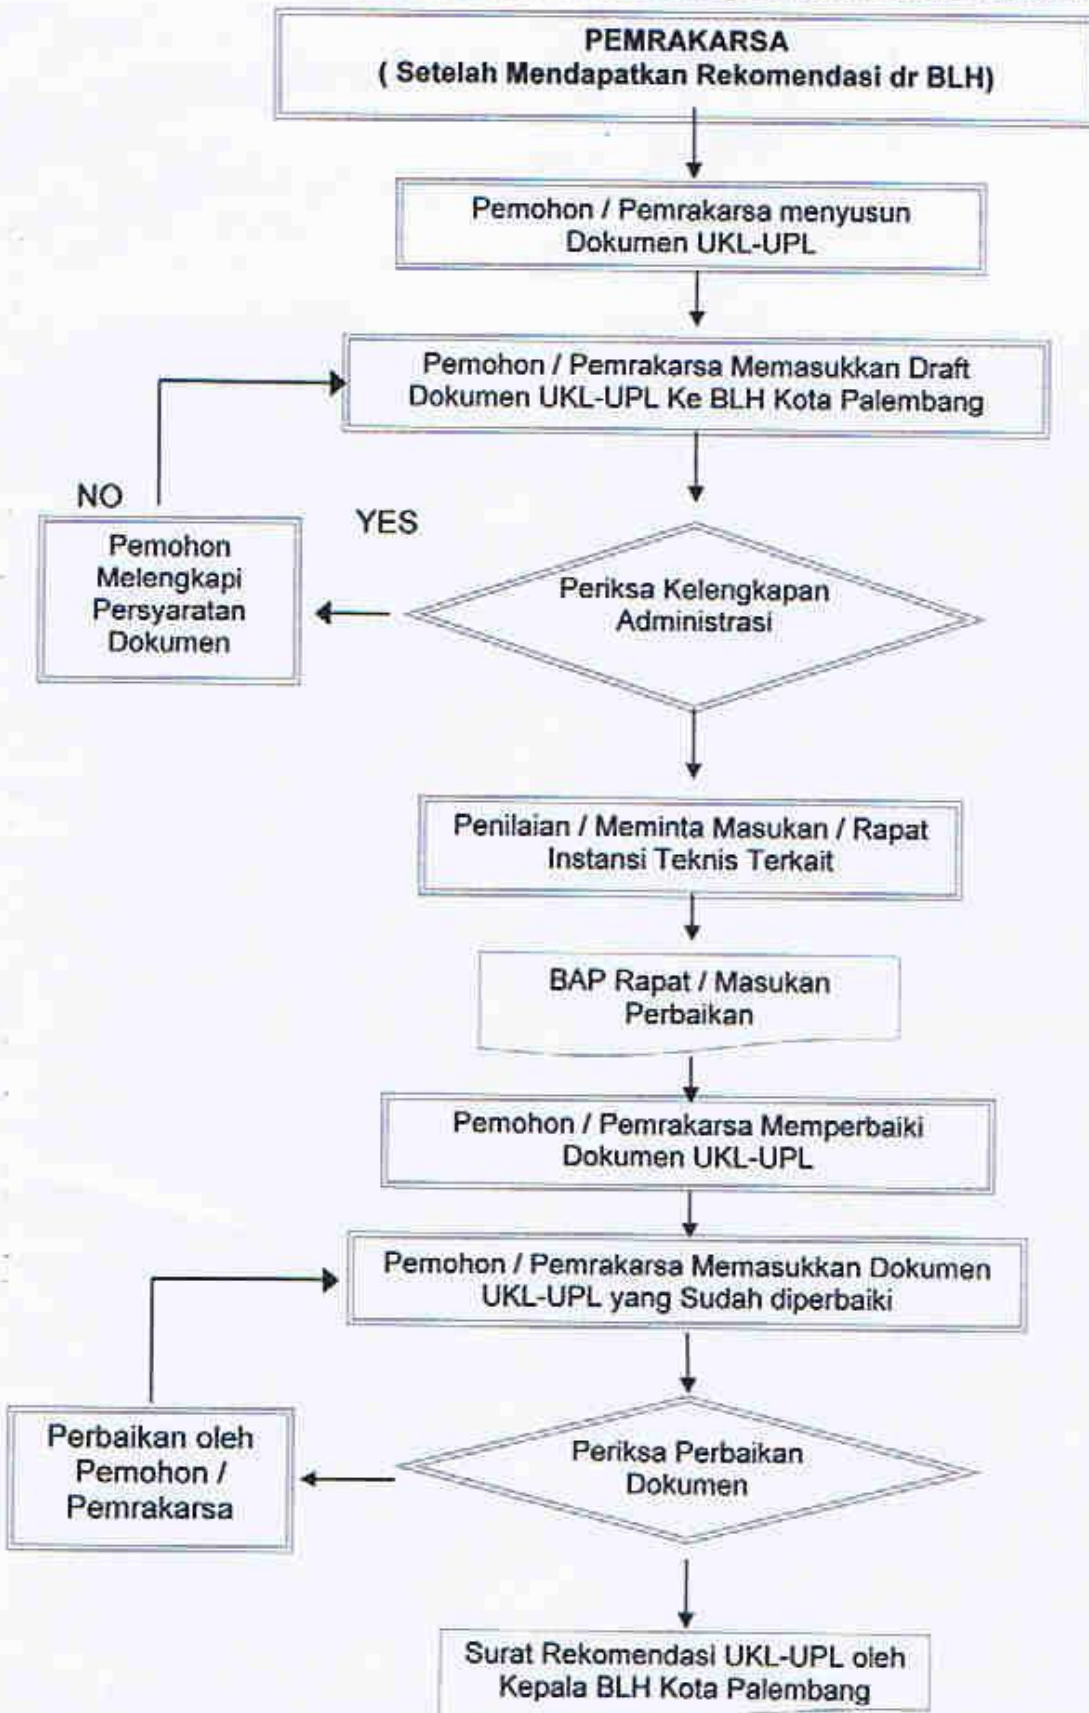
PEMRAKARSA
( Setelah Mendapatkan Rekomendasi dr BLH)

Pemohon / Pemrakarsa menyusun Dokumen UKL-UPL

Pemohon / Pemrakarsa Memasukkan Draft Dokumen UKL-UPL Ke BLH Kota Palembang

NO

YES

Pemohon Melengkapi Persyaratan Dokumen

Periksa Kelengkapan Administrasi

Penilaian / Meminta Masukan / Rapat Instansi Teknis Terkait

BAP Rapat / Masukan Perbaikan

Pemohon / Pemrakarsa Memperbaiki Dokumen UKL-UPL

Pemohon / Pemrakarsa Memasukkan Dokumen UKL-UPL yang Sudah diperbaiki

Perbaikan oleh Pemohon / Pemrakarsa

Periksa Perbaikan Dokumen

Surat Rekomendasi UKL-UPL oleh Kepala BLH Kota Palembang